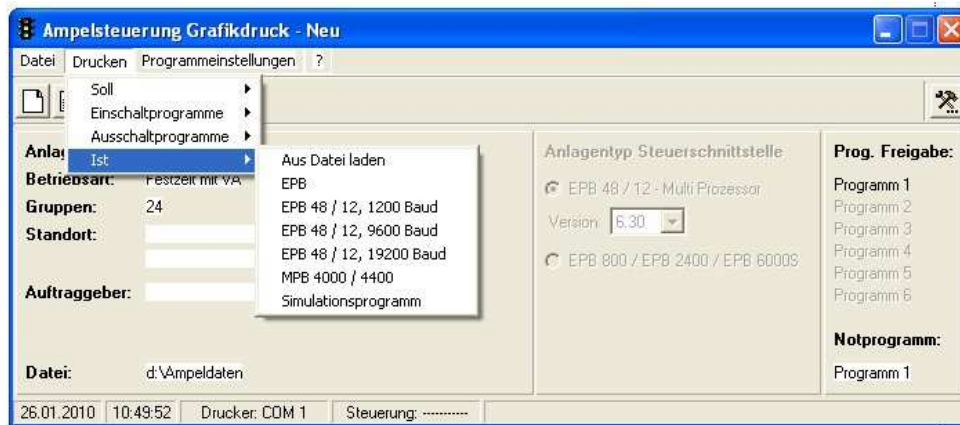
Ampelsteuerung Grafikdruck - Neu

Datei Drucken Programmeinstellungen ?

Soll
Einschaltprogramme
Ausschaltprogramme
Ist

Aus Datei laden
EPB
EPB 48 / 12, 1200 Baud
EPB 48 / 12, 9600 Baud
EPB 48 / 12, 19200 Baud
MPB 4000 / 4400
Simulationsprogramm

Anlag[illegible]
Betriebsart: Festzeit mit VA
Gruppen: 24
Standort:
Auftraggeber:
Datei: d:\Ampeldaten

Anlagentyp Steuerschnittstelle
EPB 48 / 12 - Multi Prozessor
Version: 6.30
EPB 800 / EPB 2400 / EPB 6000S

Prog. Freigabe:
Programm 1
Programm 2
Programm 3
Programm 4
Programm 5
Programm 6

Notprogramm:
Programm 1

26.01.2010 10:49:52 Drucker: COM 1 Steuerung: ----------